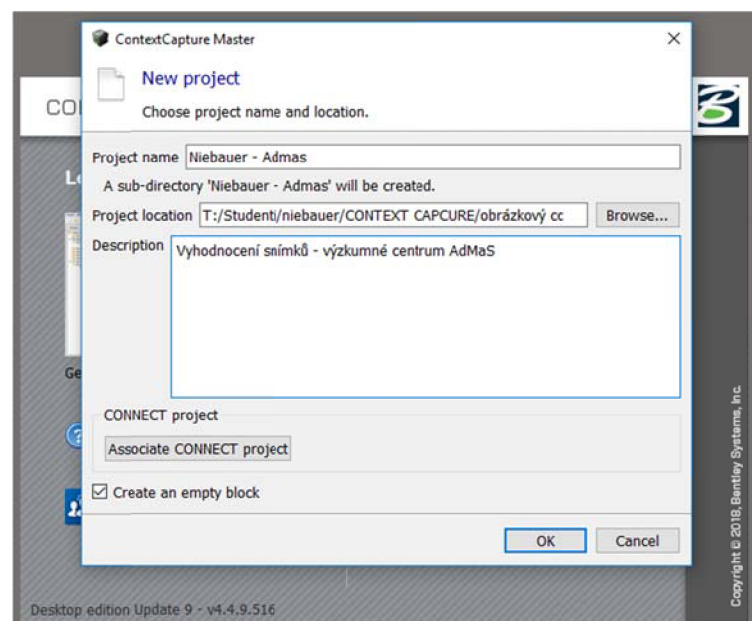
ContextCapture Master

New project

Choose project name and location.

CO

Project name Niebauer - Admas

A sub-directory 'Niebauer - Admas' will be created.

Project location T:/Studenti/niebauer/CONTEXT CAPCURE/obrázkový cc Browse...

Description Vyhodnocení snímků - výzkumné centrum AdMaS

CONNECT project

Associate CONNECT project

☑ Create an empty block

OK Cancel

Desktop edition Update 9 - v4.4.9.516

Copyright © 2018, Bentley Systems, Inc.